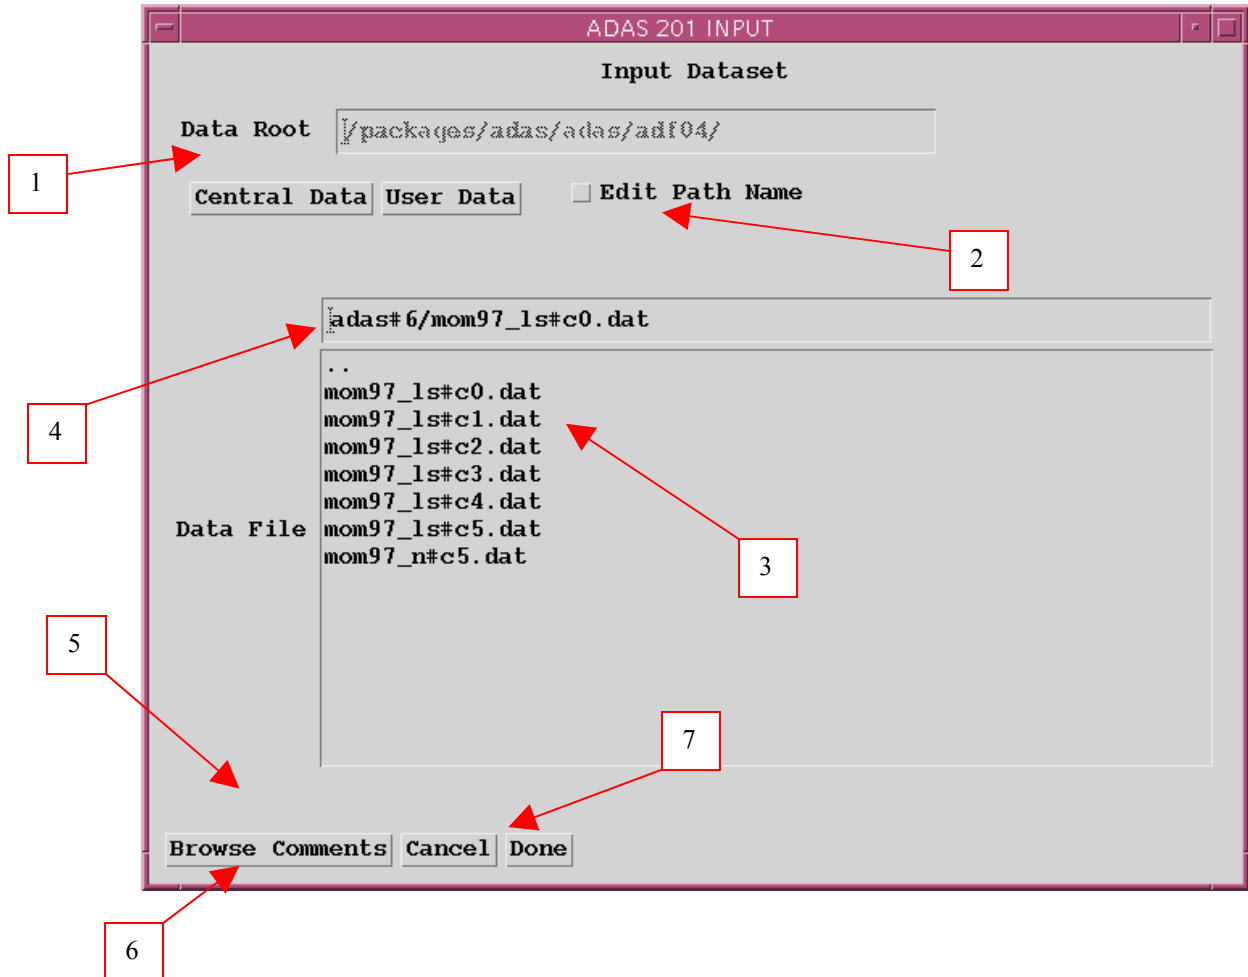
ADAS 201 INPUT

Input Dataset

Data Root /packages/adas/adas/adf04/

1

Central Data User Data Edit Path Name

2

adas#6/mom97_ls#c0.dat

..
mom97_ls#c0.dat
mom97_ls#c1.dat
mom97_ls#c2.dat
mom97_ls#c3.dat
mom97_ls#c4.dat
mom97_ls#c5.dat
mom97_n#c5.dat

4

Data File

3

5

7

Browse Comments Cancel Done

6